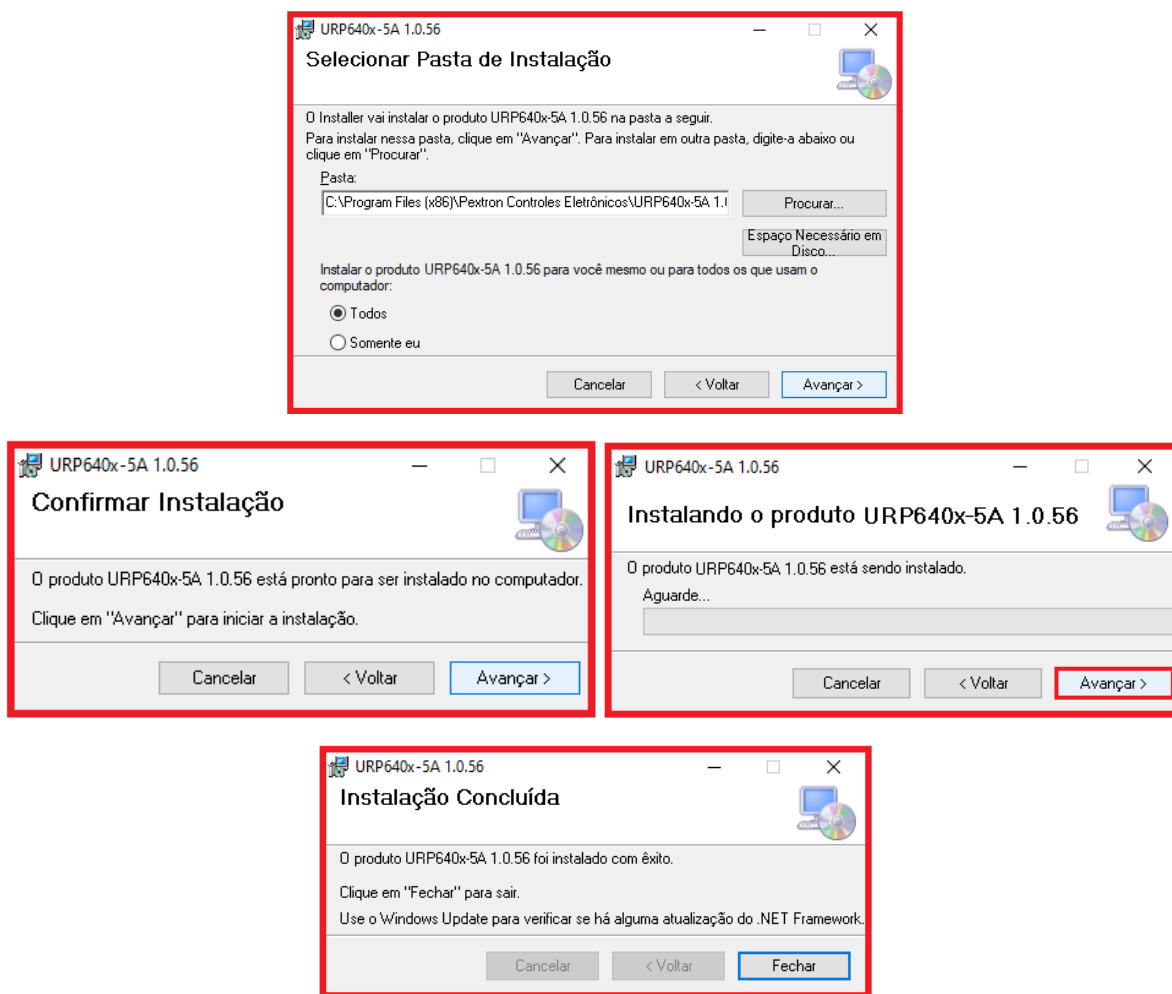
URP640x-5A 1.0.56

Selecionar Pasta de Instalação

O Installer vai instalar o produto URP640x-5A 1.0.56 na pasta a seguir.

Para instalar nessa pasta, clique em "Avançar". Para instalar em outra pasta, digite-a abaixo ou clique em "Procurar".

Pasta:

C:\Program Files (x86)\Pextron Controles Eletrônicos\URP640x-5A 1.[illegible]

Procurar...

Espaço Necessário em Disco...

Instalar o produto URP640x-5A 1.0.56 para você mesmo ou para todos os que usam o computador:

Todos

Somente eu

Cancelar

< Voltar

Avançar >

URP640x-5A 1.0.56

Confirmar Instalação

O produto URP640x-5A 1.0.56 está pronto para ser instalado no computador.

Clique em "Avançar" para iniciar a instalação.

Cancelar

< Voltar

Avançar >

URP640x-5A 1.0.56

Instalando o produto URP640x-5A 1.0.56

O produto URP640x-5A 1.0.56 está sendo instalado.

Aguarde...

Cancelar

< Voltar

Avançar >

URP640x-5A 1.0.56

Instalação Concluída

O produto URP640x-5A 1.0.56 foi instalado com êxito.

Clique em "Fechar" para sair.

Use o Windows Update para verificar se há alguma atualização do .NET Framework.

Cancelar

< Voltar

Fechar